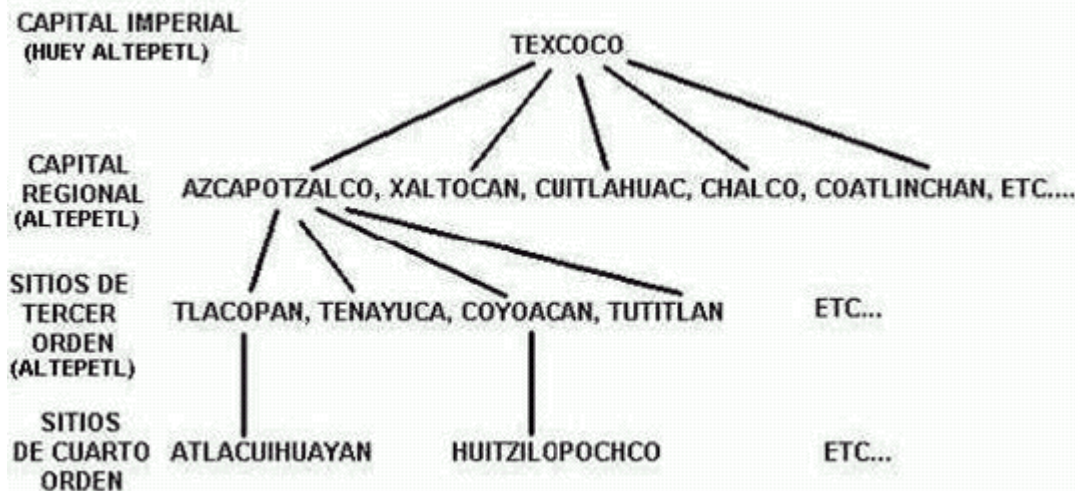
CAPITAL IMPERIAL
(HUEY ALTEPETL)

TEXCOCO

CAPITAL REGIONAL (ALTEPETL)

AZCAPOTZALCO, XALTOCAN, CUITLAHUAC, CHALCO, COATLINCHAN, ETC....

SITIOS DE TERCER ORDEN (ALTEPETL)

TLACOPAN, TENAYUCA, COYOACAN, TUTITLAN

ETC...

SITIOS DE CUARTO ORDEN

ATLACUIHUAYAN

HUITZILOPOCHCO

ETC...